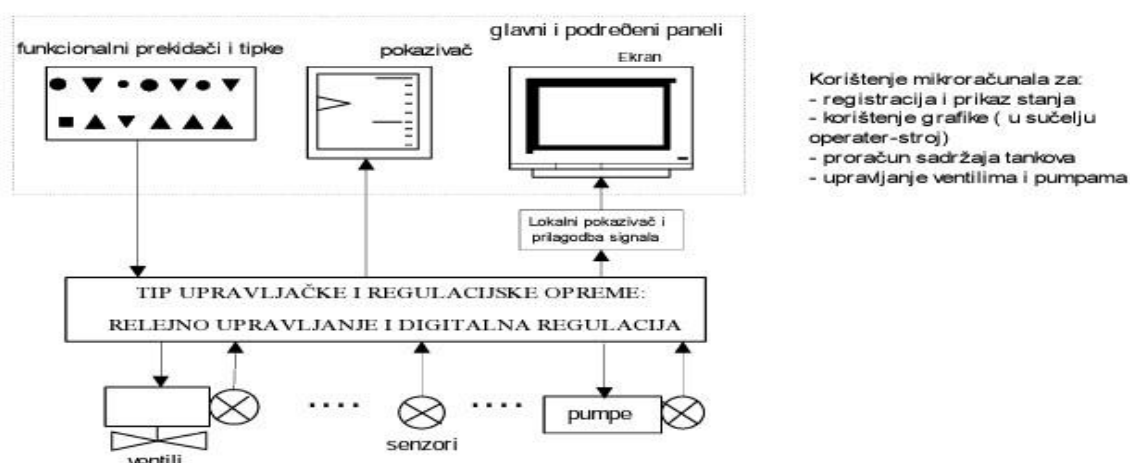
funkcionalni prekidači i tipke

pokazivač

glavni i podređeni paneli

Ekran

Korištenje mikroračunala za:
- registracija i prikaz stanja
- korištenje grafike ( u sučelju operater-stroj)
- proračun sadržaja tankova
- upravljanje ventilima i pumpama

Lokalni pokazivač i prilagodba signala

TIP UPRAVLJAČKE I REGULACIJSKE OPREME:
RELEJNO UPRAVLJANJE I DIGITALNA REGULACIJA

....

....

pumpe

senzori

ventili